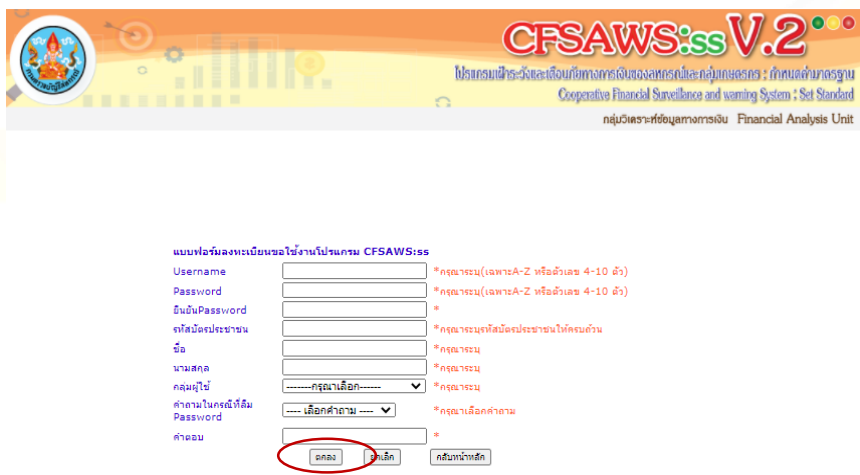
CFSAWS:ss V.2

โปรแกรมเฝ้าระวังและเตือนภัยทางการเงินของสหกรณ์และกลุ่มเกษตรกร : กำหนดค่ามาตรฐาน
Cooperative Financial Surveillance and warning System : Set Standard

กลุ่มวิเคราะห์ข้อมูลทางการเงิน Financial Analysis Unit

แบบฟอร์มลงทะเบียนขอใช้งานโปรแกรม CFSAWS:ss

| | | |
|---|---|---|
| Username | | *กรุณาระบุ(เฉพาะA-Z หรือตัวเลข 4-10 ตัว) |
| Password | | *กรุณาระบุ(เฉพาะA-Z หรือตัวเลข 4-10 ตัว) |
| ยืนยันPassword | | * |
| รหัสบัตรประชาชน | | *กรุณาระบุรหัสบัตรประชาชนให้ครบถ้วน |
| ชื่อ | | *กรุณาระบุ |
| นามสกุล | | *กรุณาระบุ |
| กลุ่มผู้ใช้ | --------กรุณาเลือก------ | *กรุณาระบุ |
| คำถามในกรณีที่ลืม Password | ---- เลือกคำถาม ---- | *กรุณาเลือกคำถาม |
| คำตอบ | | * |

ตกลง ยกเลิก กลับหน้าหลัก